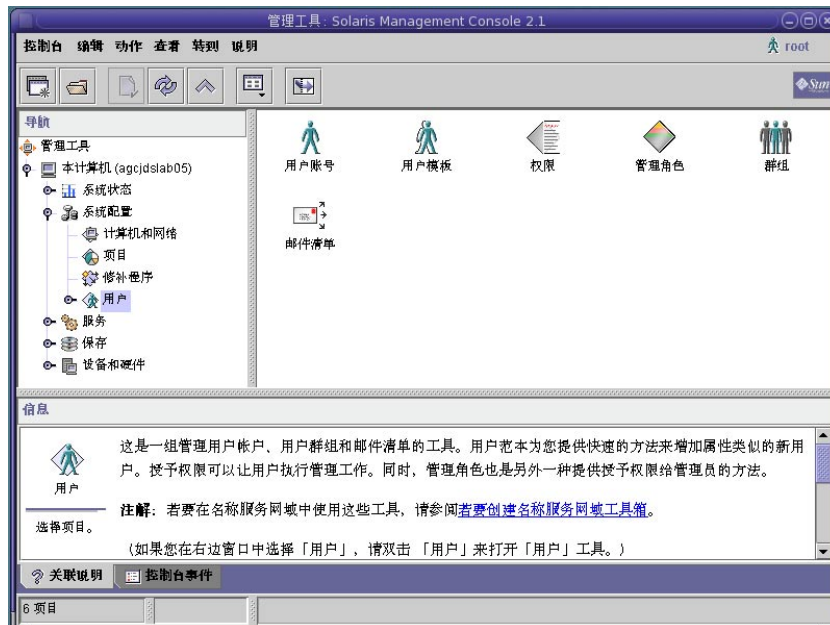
管理工具: Solaris Management Console 2.1

控制台 编辑 动作 查看 转到 说明

root

Sun

导航

管理工具

本计算机 (agcjdslab05)

系统状态

系统配置

计算机和网络

项目

修补程序

用户

服务

保存

设备和硬件

用户账号

用户模板

权限

管理角色

群组

邮件清单

信息

用户

选择项目。

这是一组管理用户帐户、用户群组和邮件清单的工具。用户范本为您提供快速的方法来增加属性类似的新用户。授予权限可以让用户执行管理工作。同时,管理角色也是另外一种提供授予权限给管理员的方法。

注解: 若要在名称服务网域中使用这些工具,请参阅若要创建名称服务网域工具箱。

(如果您在右边窗口中选择「用户」,请双击 「用户」来打开「用户」工具。)

关联说明

控制台事件

6 项目